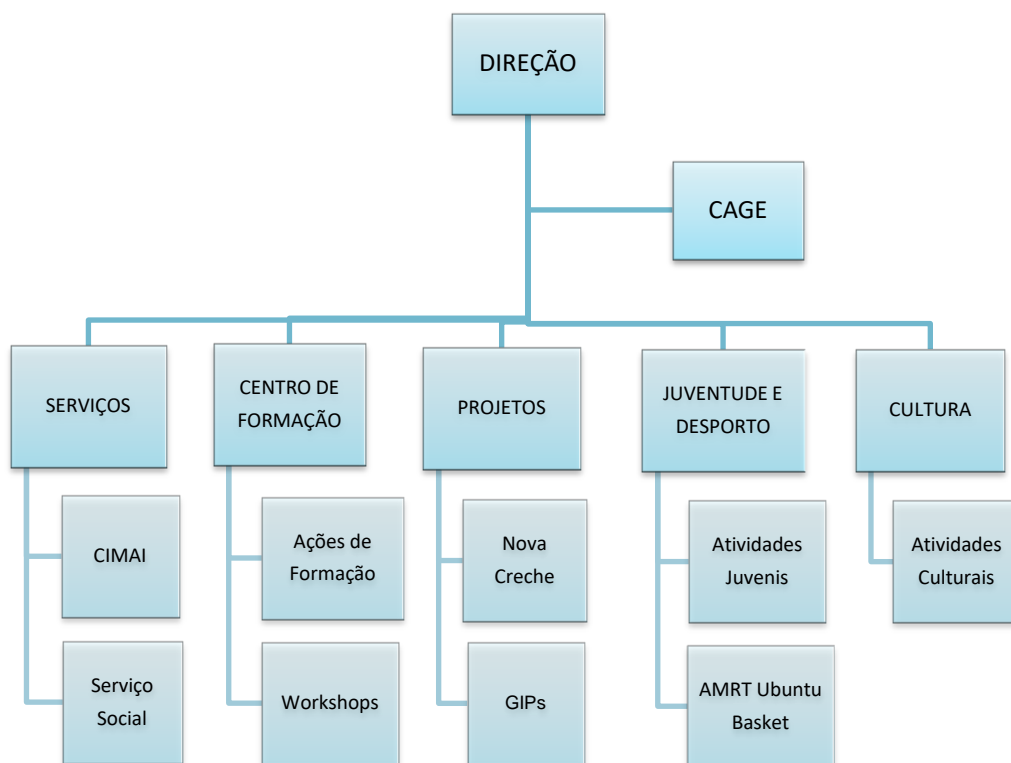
DIREÇÃO

CAGE

SERVIÇOS

CIMAI

Serviço Social

CENTRO DE FORMAÇÃO

Ações de Formação

Workshops

PROJETOS

Nova Creche

GIPs

JUVENTUDE E DESPORTO

Atividades Juvenis

AMRT Ubuntu Basket

CULTURA

Atividades Culturais